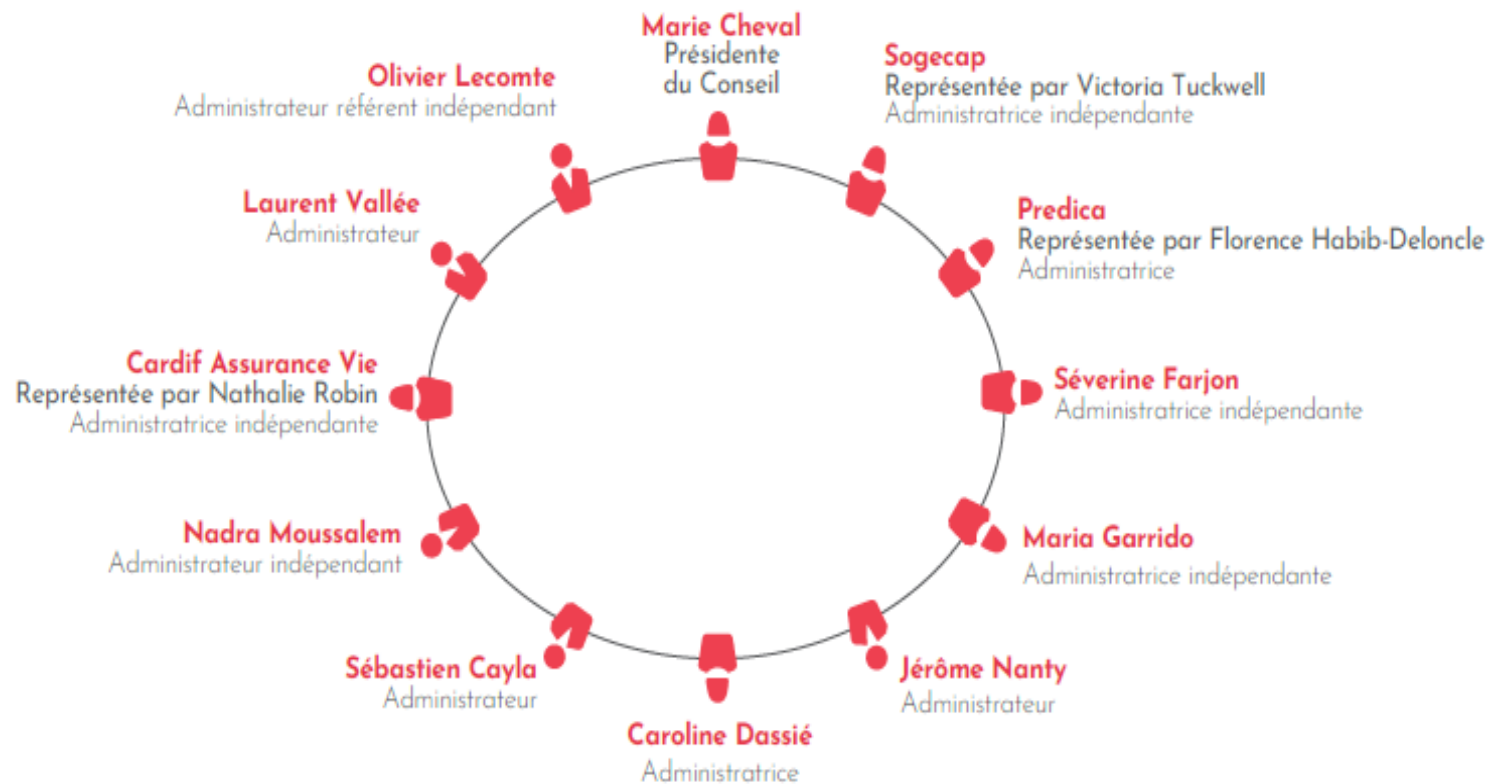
Marie Cheval
Présidente du Conseil

Sogecap
Représentée par Victoria Tuckwell
Administratrice indépendante

Predica
Représentée par Florence Habib-Deloncle
Administratrice

Séverine Farjon
Administratrice indépendante

Maria Garrido
Administratrice indépendante

Jérôme Nanty
Administrateur

Caroline Dassié
Administratrice

Sébastien Cayla
Administrateur

Nadra Moussalem
Administrateur indépendant

Cardif Assurance Vie
Représentée par Nathalie Robin
Administratrice indépendante

Laurent Vallée
Administrateur

Olivier Lecomte
Administrateur référent indépendant